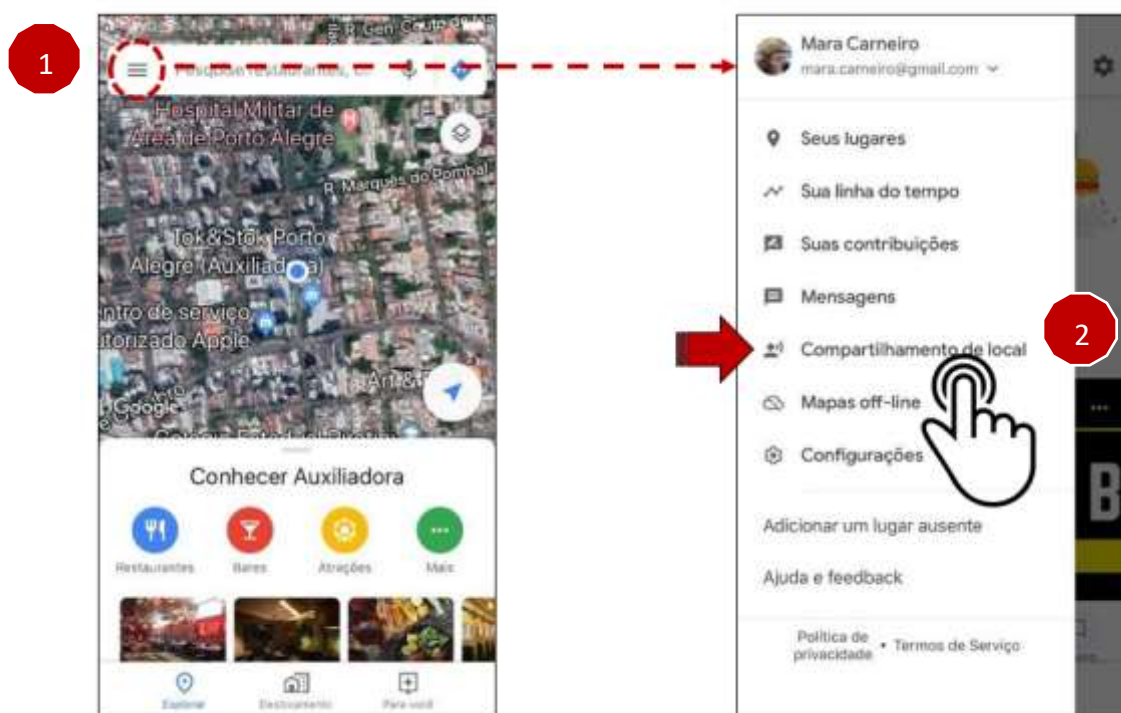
1

Pesquise restaurantes, co

R. Gen. Couto de

Hospital Militar de Área de Porto Alegre

R. Marquês do Pombal

Tok&Stok Porto Alegre (Auxiliadora)

ntro de serviço utorizado Apple

Art&

Google

Conhecer Auxiliadora

Restaurantes

Bares

Atrações

Mais

Explorar

Deslocamento

Para você

Mara Carneiro
mara.carneiro@gmail.com

Seus lugares

Sua linha do tempo

Suas contribuições

Mensagens

Compartilhamento de local

Mapas off-line

Configurações

Adicionar um lugar ausente

Ajuda e feedback

Política de privacidade • Termos de Serviço

2